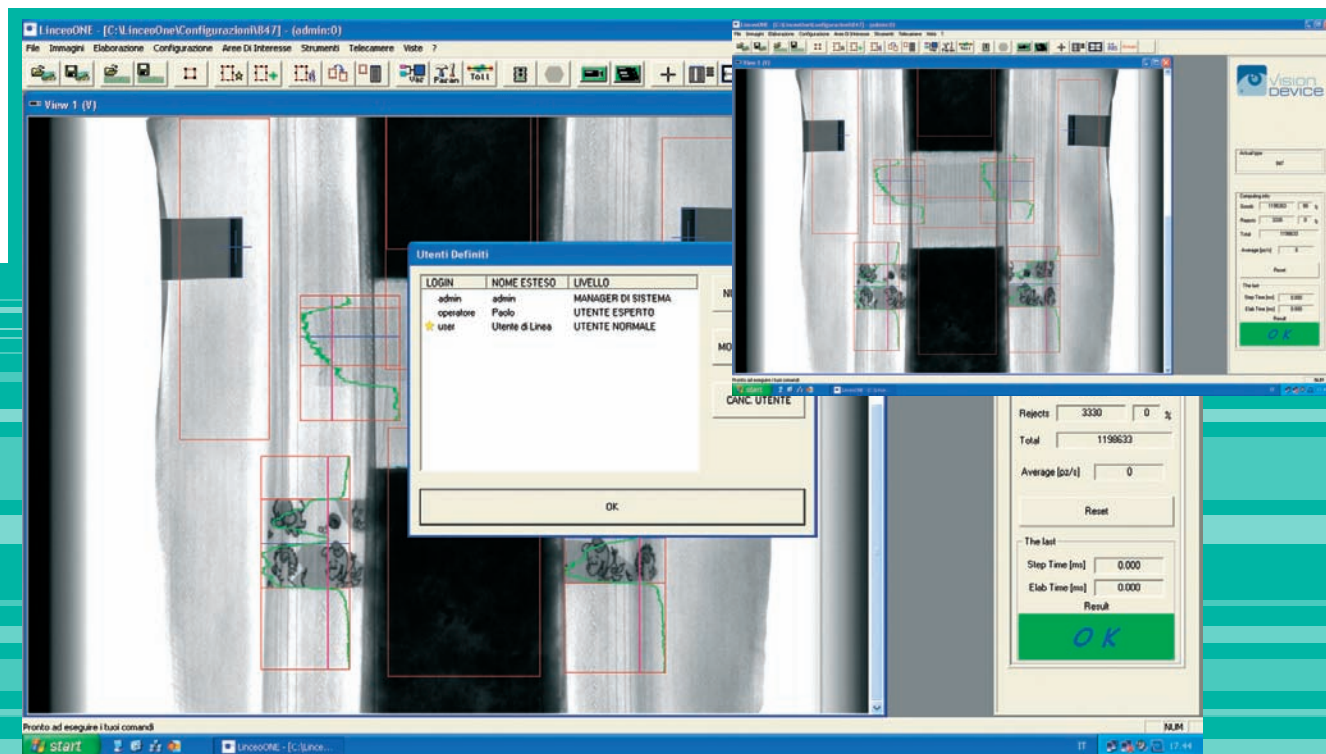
LinceoONE - [C:\LinceoOne\Configurazioni\B47] - (admin:0)

File Immagini Elaborazione Configurazione Aree Di Interesse Strumenti Telecamere Viste ?

Val Paran Toll

View 1 (V)

Utenti Definiti

| LOGIN | NOME ESTESO | LIVELLO |
|---|---|---|
| admin | admin | MANAGER DI SISTEMA |
| operatore | Paolo | UTENTE ESPERTO |
| user | Utente di Linea | UTENTE NORMALE |

N

MO

CANC. UTENTE

OK

Vision Device

Rejects 3330 0 %

Total 1198633

Average [pz/s] 0

Reset

The last

Step Time [ms] 0.000

Elab Time [ms] 0.000

Result

O K

Pronto ad eseguire i tuoi comandi

NUM

start

LinceoONE - [C:\Linceo...

IT 17:44